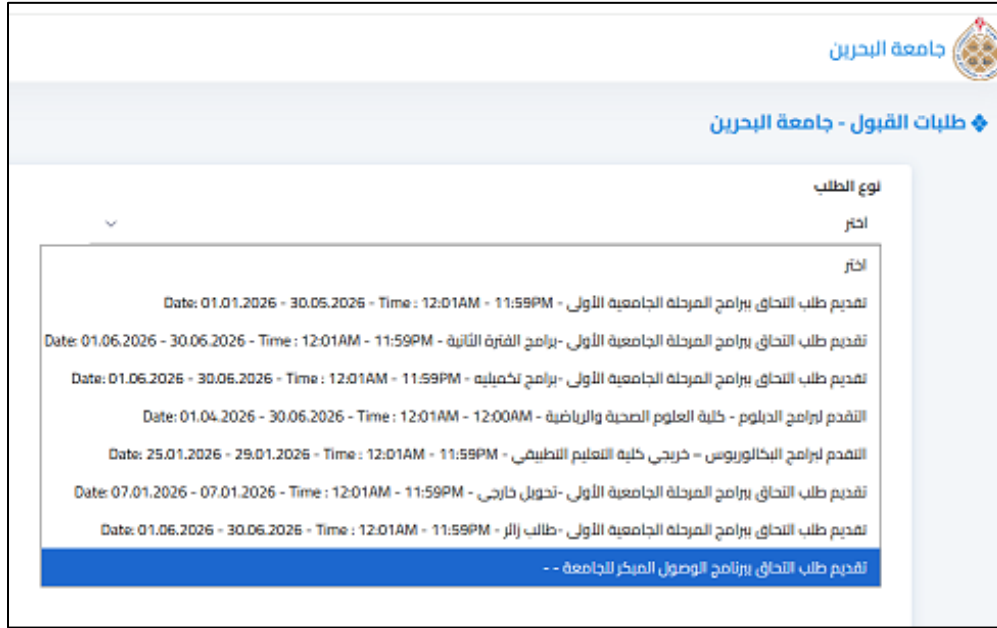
جامعة البحرين

طلبات القبول - جامعة البحرين

نوع الطلب

اختر

اختر

تقديم طلب التحاق ببرامج المرحلة الجامعية الأولى - Date: 01.01.2026 - 30.05.2026 - Time : 12:01AM - 11:59PM

تقديم طلب التحاق ببرامج المرحلة الجامعية الأولى -برامج الفترة الثانية - Date: 01.06.2026 - 30.06.2026 - Time : 12:01AM - 11:59PM

تقديم طلب التحاق ببرامج المرحلة الجامعية الأولى -برامج تكميليه - Date: 01.06.2026 - 30.06.2026 - Time : 12:01AM - 11:59PM

التقدم لبرامج الدبلوم - كلية العلوم الصحية والرياضية - Date: 01.04.2026 - 30.06.2026 - Time : 12:01AM - 12:00AM

التقدم لبرامج البكالوريوس - خريجي كلية التعليم التطبيقي - Date: 25.01.2026 - 29.01.2026 - Time : 12:01AM - 11:59PM

تقديم طلب التحاق ببرامج المرحلة الجامعية الأولى -تحويل خارجي - Date: 07.01.2026 - 07.01.2026 - Time : 12:01AM - 11:59PM

تقديم طلب التحاق ببرامج المرحلة الجامعية الأولى -طالب زائر - Date: 01.06.2026 - 30.06.2026 - Time : 12:01AM - 11:59PM

تقديم طلب التحاق ببرنامج الوصول المبكر للجامعة - -